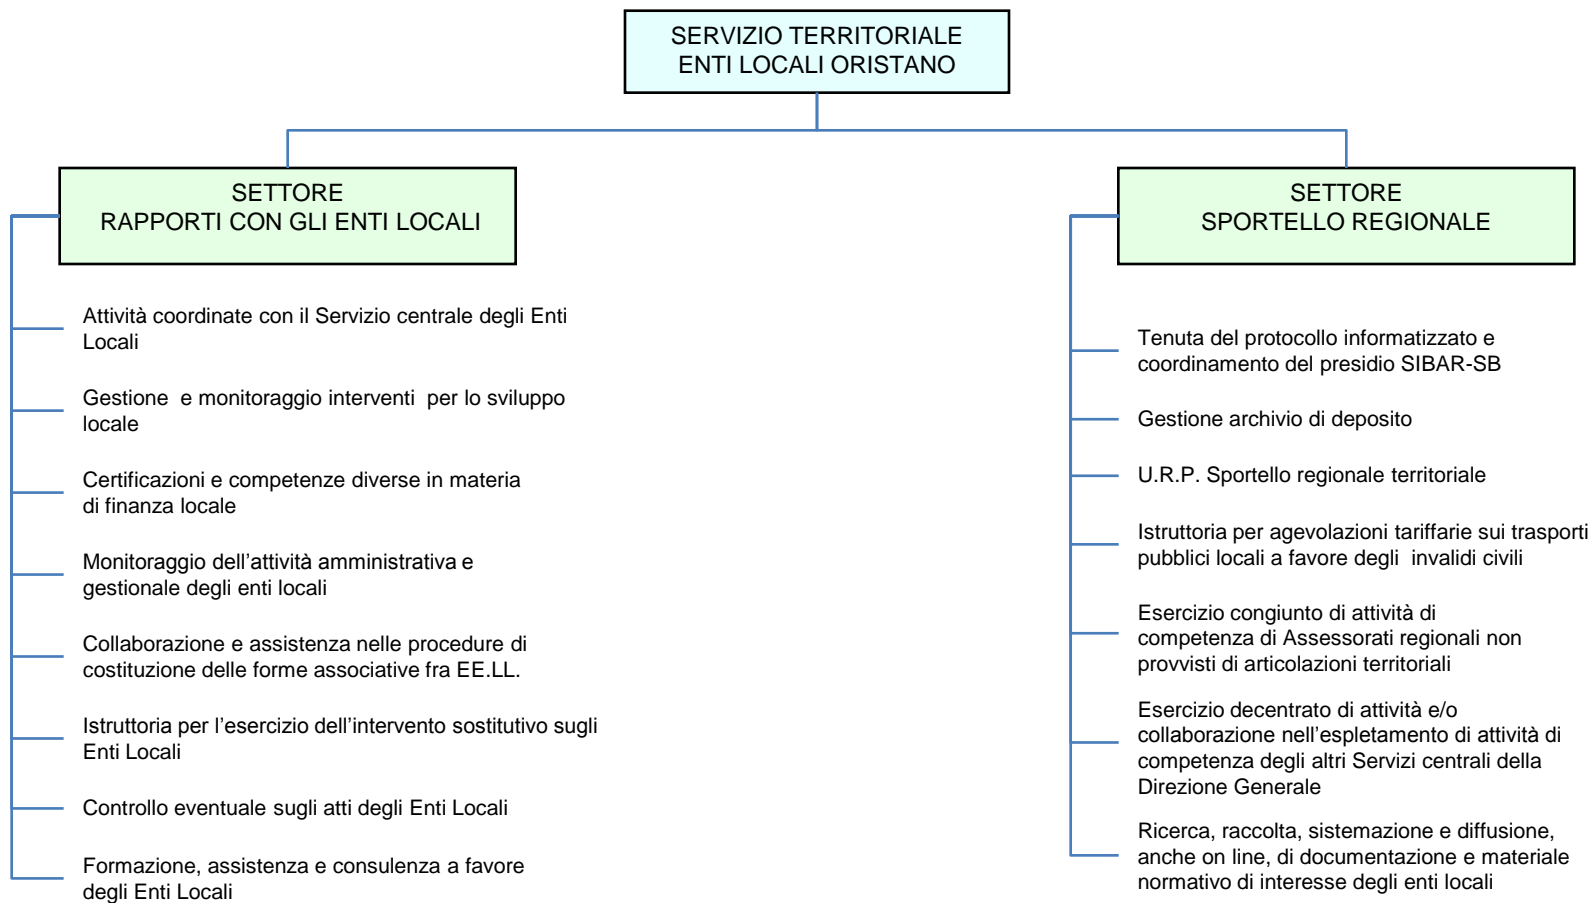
SERVIZIO TERRITORIALE
ENTI LOCALI ORISTANO

SETTORE
RAPPORTI CON GLI ENTI LOCALI

Attività coordinate con il Servizio centrale degli Enti Locali

Gestione e monitoraggio interventi per lo sviluppo locale

Certificazioni e competenze diverse in materia di finanza locale

Monitoraggio dell’attività amministrativa e gestionale degli enti locali

Collaborazione e assistenza nelle procedure di costituzione delle forme associative fra EE.LL.

Istruttoria per l’esercizio dell’intervento sostitutivo sugli Enti Locali

Controllo eventuale sugli atti degli Enti Locali

Formazione, assistenza e consulenza a favore degli Enti Locali

SETTORE
SPORTELLO REGIONALE

Tenuta del protocollo informatizzato e coordinamento del presidio SIBAR-SB

Gestione archivio di deposito

U.R.P. Sportello regionale territoriale

Istruttoria per agevolazioni tariffarie sui trasporti pubblici locali a favore degli invalidi civili

Esercizio congiunto di attività di competenza di Assessorati regionali non provvisti di articolazioni territoriali

Esercizio decentrato di attività e/o collaborazione nell’espletamento di attività di competenza degli altri Servizi centrali della Direzione Generale

Ricerca, raccolta, sistemazione e diffusione, anche on line, di documentazione e materiale normativo di interesse degli enti locali